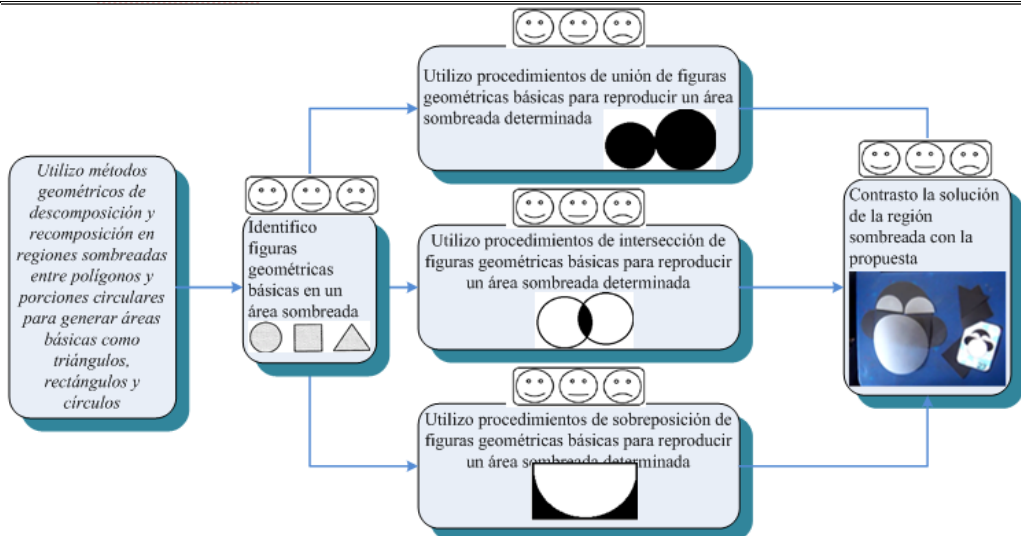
Utilizo métodos geométricos de descomposición y recomposición en regiones sombreadas entre polígonos y porciones circulares para generar áreas básicas como triángulos, rectángulos y círculos

Identifico figuras geométricas básicas en un área sombreada

Utilizo procedimientos de unión de figuras geométricas básicas para reproducir un área sombreada determinada

Utilizo procedimientos de intersección de figuras geométricas básicas para reproducir un área sombreada determinada

Utilizo procedimientos de sobreposición de figuras geométricas básicas para reproducir un área sombreada determinada

Contrasto la solución de la región sombreada con la propuesta